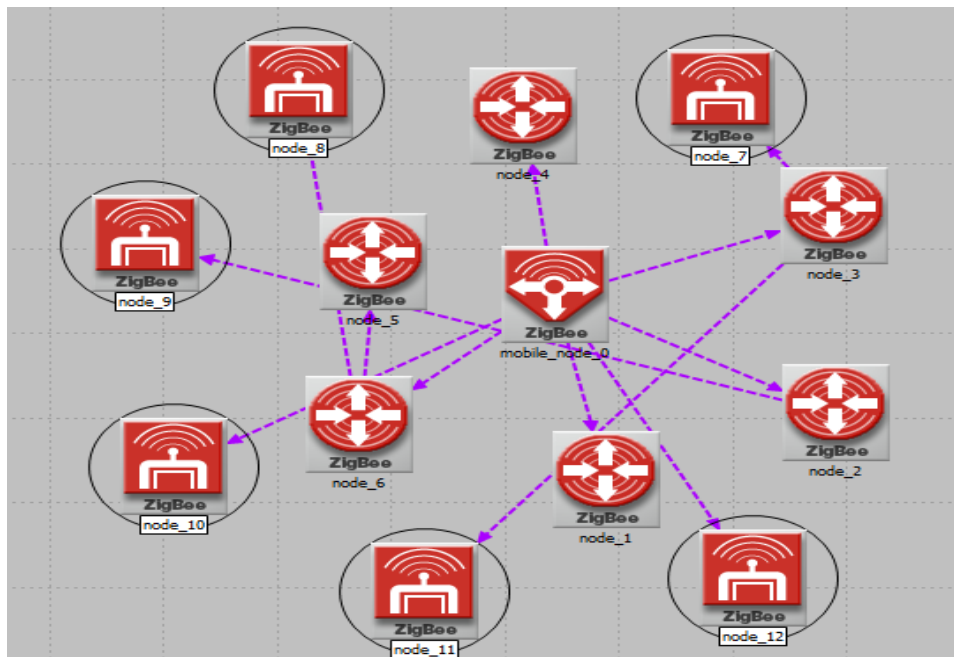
ZigBee
node_8

ZigBee
node_4

ZigBee
node_7

ZigBee
node_3

ZigBee
node_9

ZigBee
node_5

ZigBee
mobile_node_0

ZigBee
node_6

ZigBee
node_2

ZigBee
node_10

ZigBee
node_1

ZigBee
node_11

ZigBee
node_12